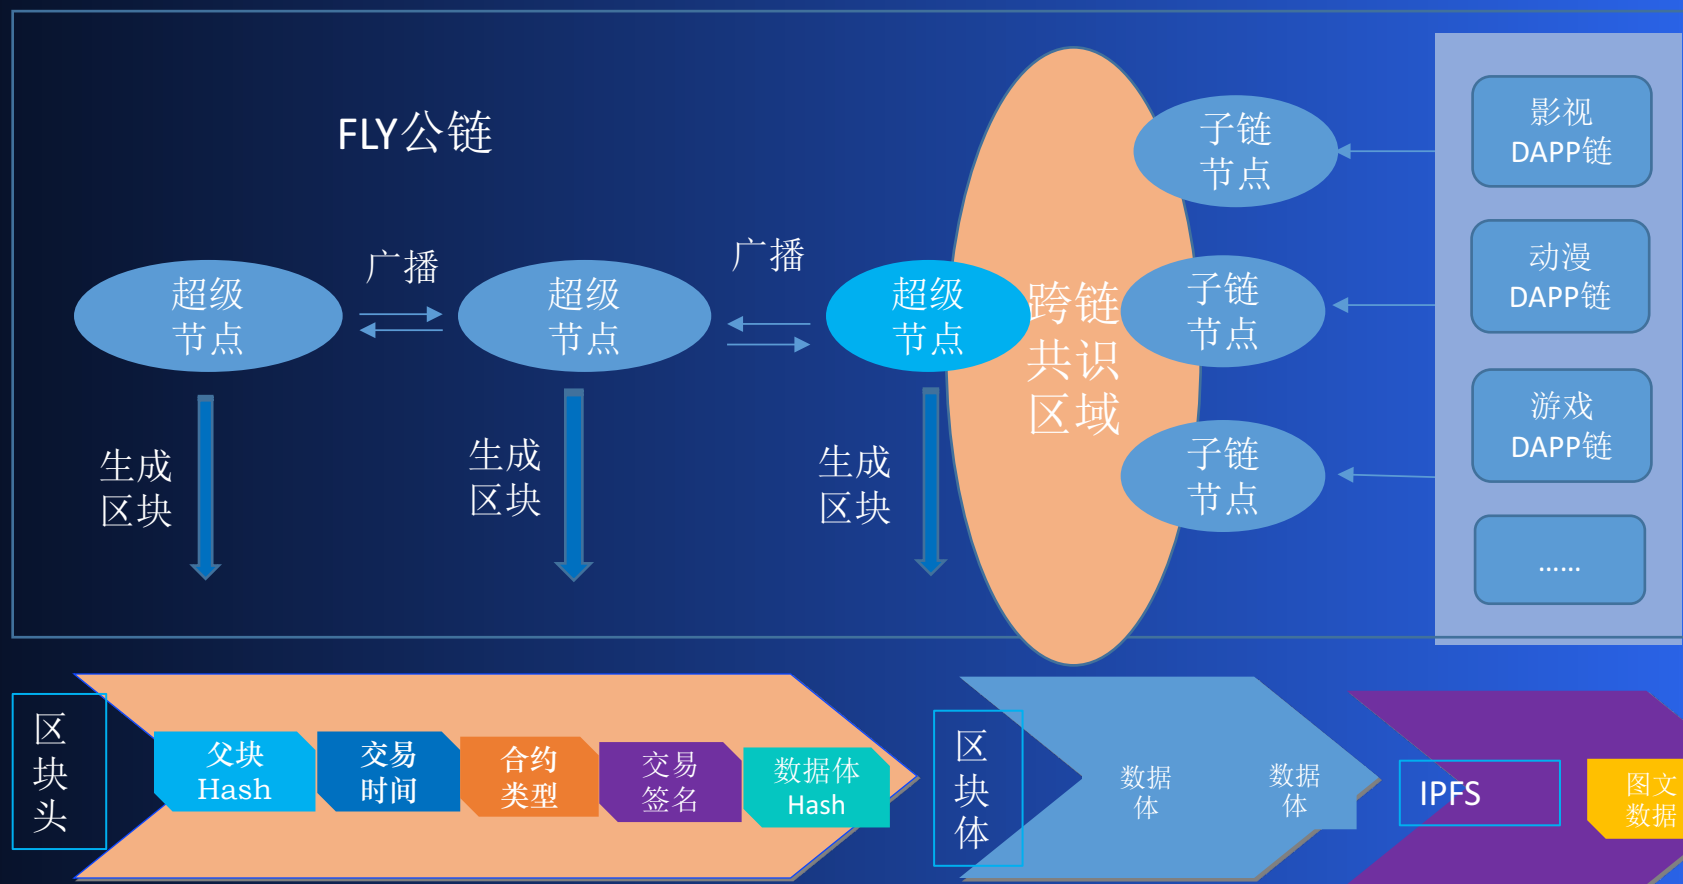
FLY公链

超级节点

广播

超级节点

广播

超级节点

生成区块

生成区块

生成区块

跨链共识区域

子链节点

子链节点

子链节点

影视DAPP链

动漫DAPP链

游戏DAPP链

......

区块头

父块Hash

交易时间

合约类型

交易签名

数据体Hash

区块体

数据体

数据体

IPFS

图文数据